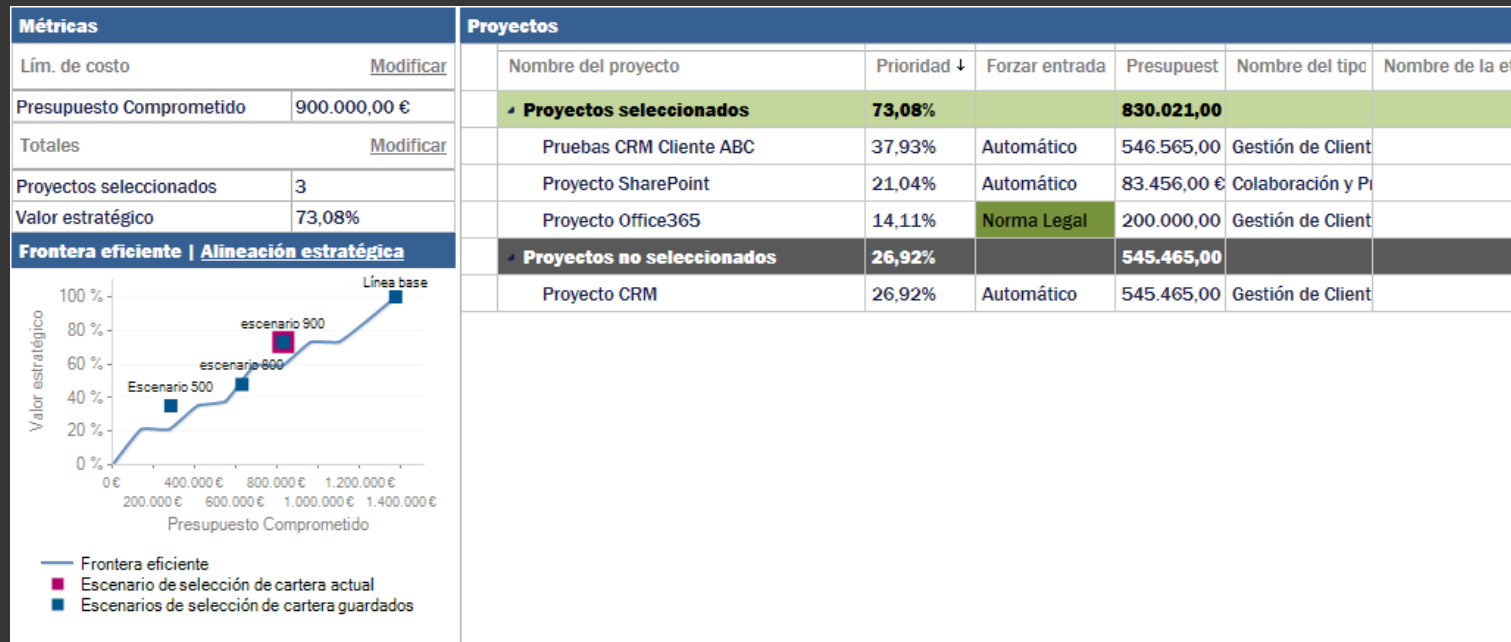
Métricas

Lím. de costo Modificar

| Presupuesto Comprometido | 900.000,00 € |
|---|---|

Totales Modificar

| Proyectos seleccionados | 3 |
|---|---|
| Valor estratégico | 73,08% |

Frontera eficiente | Alineación estratégica

Línea base
escenario 900
escenario 800
Escenario 500
100 %
80 %
60 %
40 %
20 %
0 %
Valor estratégico
0 €
200.000 €
400.000 €
600.000 €
800.000 €
1.000.000 €
1.200.000 €
1.400.000 €
Presupuesto Comprometido

Frontera eficiente
Escenario de selección de cartera actual
Escenarios de selección de cartera guardados

Proyectos

| Nombre del proyecto | Prioridad ↓ | Forzar entrada | Presupuest | Nombre del tipo | Nombre de la e |
|---|---|---|---|---|---|
| Proyectos seleccionados | 73,08% | | 830.021,00 | | |
| Pruebas CRM Cliente ABC | 37,93% | Automático | 546.565,00 | Gestión de Client | |
| Proyecto SharePoint | 21,04% | Automático | 83.456,00 € | Colaboración y P | |
| Proyecto Office365 | 14,11% | Norma Legal | 200.000,00 | Gestión de Client | |
| Proyectos no seleccionados | 26,92% | | 545.465,00 | | |
| Proyecto CRM | 26,92% | Automático | 545.465,00 | Gestión de Client | |